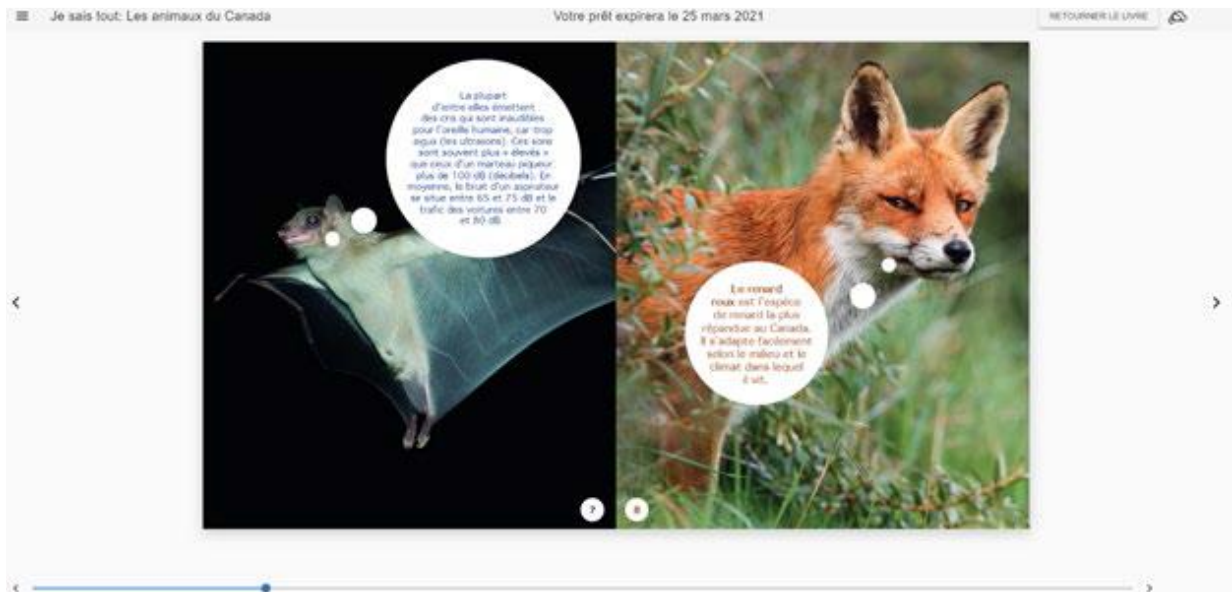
Je sais tout: Les animaux du Canada

Votre prêt expirera le 25 mars 2021

RETOURNER LE LIVRE

La plupart d'entre elles émettent des cris qui sont inaudibles pour l'oreille humaine, car trop aigus (les ultrasons). Ces sons sont souvent plus « élevés » que ceux d'un marteau piqueur: plus de 100 dB (décibels). En moyenne, le bruit d'un aspirateur se situe entre 65 et 75 dB et le trafic des voitures entre 70 et 80 dB.

Le renard roux est l'espèce de renard la plus répandue au Canada. Il s'adapte facilement selon le milieu et le climat dans lequel il vit.

7

8

‹

›